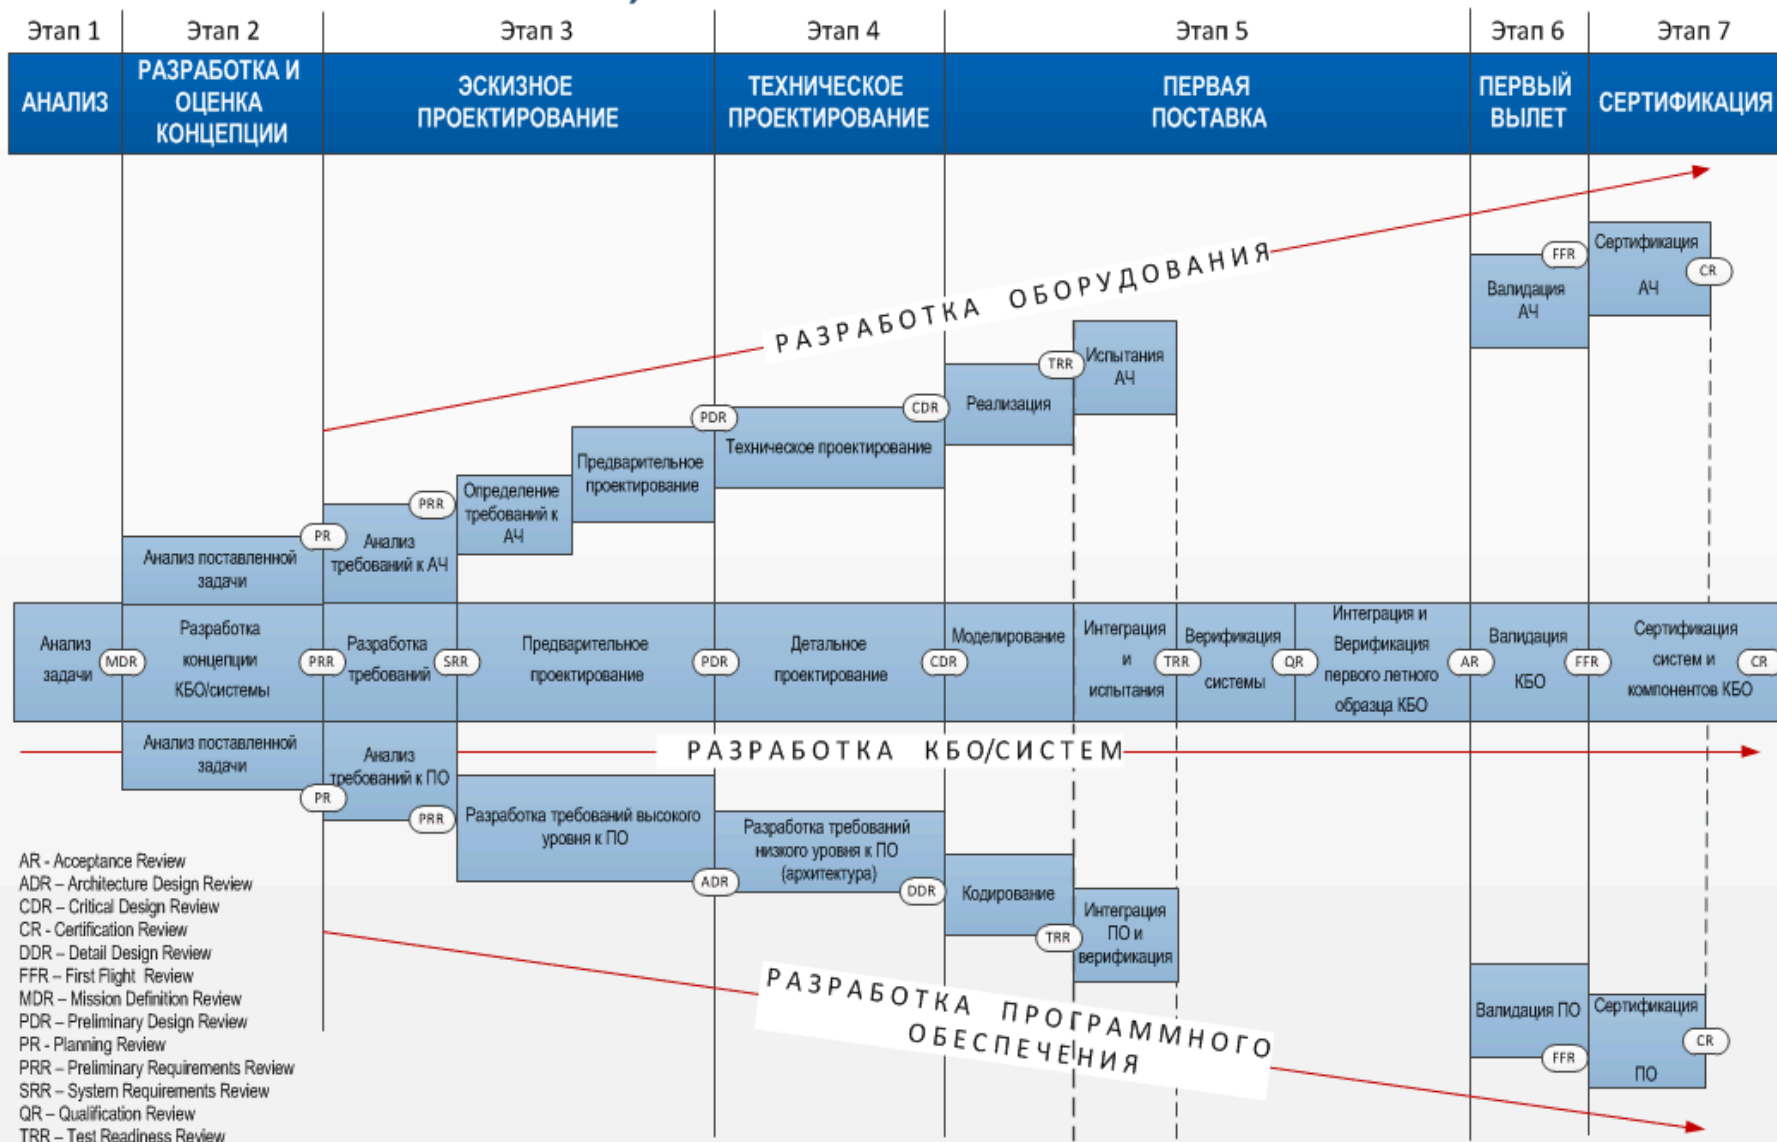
Этап 1 Этап 2 Этап 3 Этап 4 Этап 5 Этап 6 Этап 7

АНАЛИЗ | РАЗРАБОТКА И ОЦЕНКА КОНЦЕПЦИИ | ЭСКИЗНОЕ ПРОЕКТИРОВАНИЕ | ТЕХНИЧЕСКОЕ ПРОЕКТИРОВАНИЕ | ПЕРВАЯ ПОСТАВКА | ПЕРВЫЙ ВЫЛЕТ | СЕРТИФИКАЦИЯ

РАЗРАБОТКА ОБОРУДОВАНИЯ

FFR Сертификация CR АЧ
Валидация АЧ
TRR Испытания АЧ
CDR Реализация
PDR Техническое проектирование
Предварительное проектирование
PRR Определение требований к АЧ
PR Анализ требований к АЧ
Анализ поставленной задачи

Анализ задачи MDR Разработка концепции КБО/системы PRR Разработка требований SRR Предварительное проектирование PDR Детальное проектирование CDR Моделирование Интеграция и испытания TRR Верификация системы QR Интеграция и Верификация первого летного образца КБО AR Валидация КБО FFR Сертификация систем и компонентов КБО CR

РАЗРАБОТКА КБО/СИСТЕМ

Анализ поставленной задачи
PR
Анализ требований к ПО
PRR
Разработка требований высокого уровня к ПО
ADR
Разработка требований низкого уровня к ПО (архитектура)
DDR
Кодирование
TRR
Интеграция ПО и верификация
Валидация ПО
FFR
Сертификация ПО
CR

РАЗРАБОТКА ПРОГРАММНОГО ОБЕСПЕЧЕНИЯ

AR - Acceptance Review
ADR – Architecture Design Review
CDR – Critical Design Review
CR - Certification Review
DDR – Detail Design Review
FFR – First Flight Review
MDR – Mission Definition Review
PDR – Preliminary Design Review
PR - Planning Review
PRR – Preliminary Requirements Review
SRR – System Requirements Review
QR – Qualification Review
TRR – Test Readiness Review